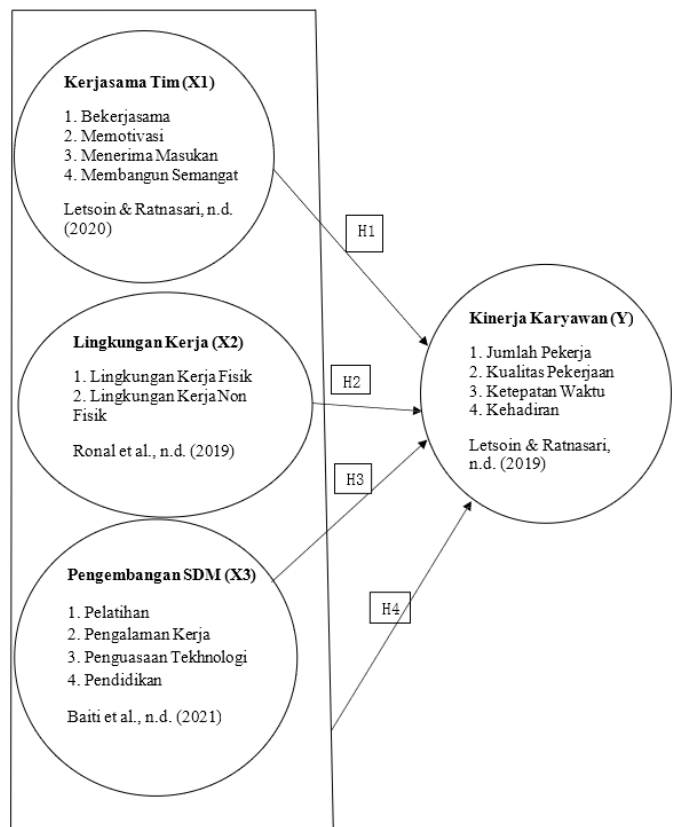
**Kerjasama Tim (X1)**

1. Bekerjasama
2. Memotivasi
3. Menerima Masukan
4. Membangun Semangat

Letsoin & Ratnasari, n.d. (2020)

H1

**Lingkungan Kerja (X2)**

1. Lingkungan Kerja Fisik
2. Lingkungan Kerja Non Fisik

Ronal et al., n.d. (2019)

H2

H3

**Kinerja Karyawan (Y)**

1. Jumlah Pekerja
2. Kualitas Pekerjaan
3. Ketepatan Waktu
4. Kehadiran

Letsoin & Ratnasari, n.d. (2019)

**Pengembangan SDM (X3)**

1. Pelatihan
2. Pengalaman Kerja
3. Penguasaan Tekhnologi
4. Pendidikan

Baiti et al., n.d. (2021)

H4